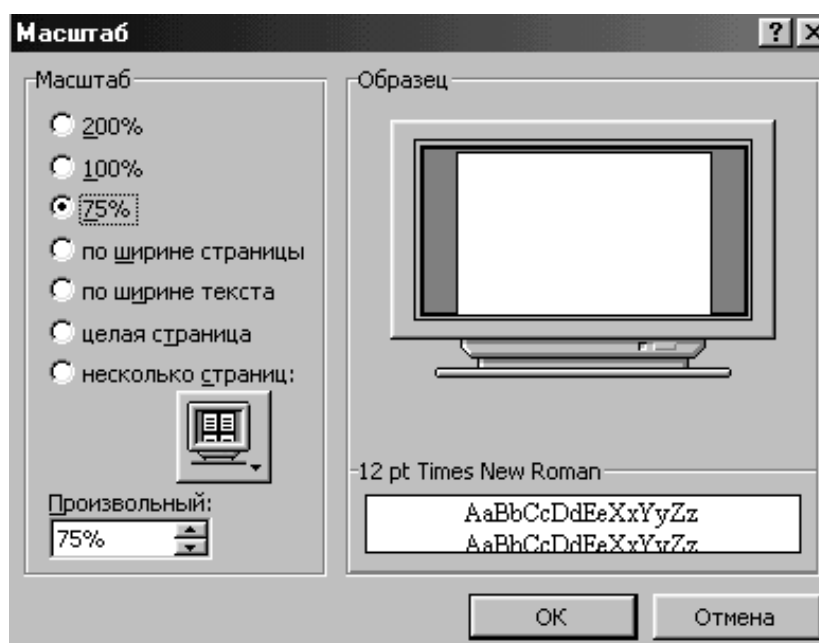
Масштаб ? X

Масштаб

200%

100%

75%

по ширине страницы

по ширине текста

целая страница

несколько страниц:

Произвольный:

75%

Образец

12 pt Times New Roman

AaBbCcDdEeXxYyZz

AaBbCcDdEeXxYyZz

OK

Отмена